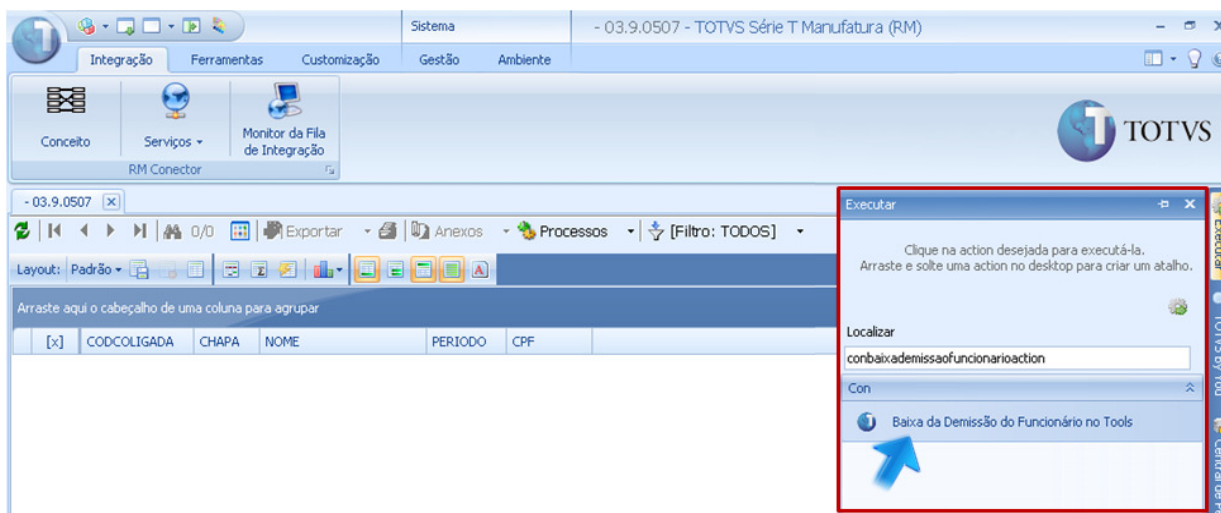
Sistema

- 03.9.0507 - TOTVS Série T Manufatura (RM)

Integração Ferramentas Customização Gestão Ambiente

Conceito Serviços Monitor da Fila de Integração

RM Conector

TOTVS

- 03.9.0507

0/0 Exportar Anexos Processos [Filtro: TODOS]

Layout: Padrão

Arraste aqui o cabeçalho de uma coluna para agrupar

| [x] | CODCOLIGADA | CHAPA | NOME | PERIODO | CPF |
|---|---|---|---|---|---|

Executar

Clique na action desejada para executá-la.
Arraste e solte uma action no desktop para criar um atalho.

Localizar

conbaixademissaofuncionarioaction

Con

Baixa da Demissão do Funcionário no Tools

Executar

TOTVS by You

Central de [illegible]